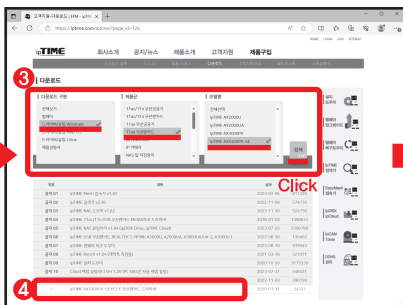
고객지원 다운로드 | EFM - ipTIME

https://iptime.com/iptime/?page_id=126

HOME LOGIN JOIN SITEMAP

ipTIME

회사소개 공지/뉴스 제품소개 고객지원 제품구입

3

| 다운로드

| 다운로드 구분

전체보기

펌웨어

드라이버(유틸) Windows

드라이버(유틸) Mac

드라이버(유틸) Linux

매뉴얼

| 제품군

11ax/11n 유무선공유기

11ac/11n 무선랜카드

11ac 무선공유기

11ac 유선공유기

IP 카메라

NAS 및 외장장치

| 모델명

전체보기

ipTIME AX2000

ipTIME AX3000

ipTIME AX3000M

ipTIME AX3000Q

ipTIME AX3004

검색

Click

4

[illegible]

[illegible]

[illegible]

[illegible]

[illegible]

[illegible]

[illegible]

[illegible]

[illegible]

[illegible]

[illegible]

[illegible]